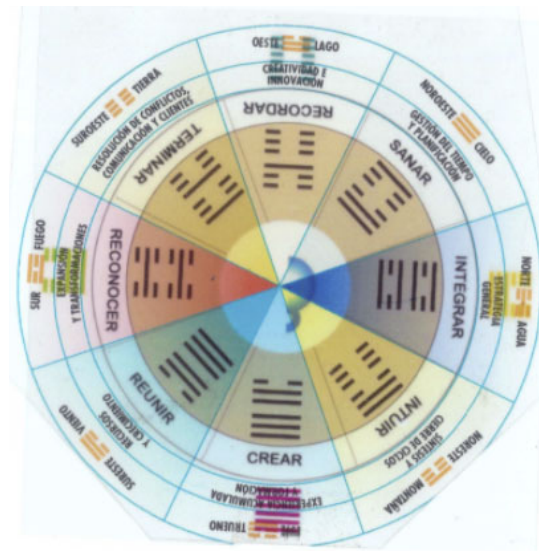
OESTE LAGO
CREATIVIDAD E INNOVACIÓN
RECORDAR
NOROESTE CIELO
GESTIÓN DEL TIEMPO Y PLANIFICACIÓN
SANAR
NORTE AGUA
ESTRATEGIA GENERAL
INTEGRAR
NORESTE MONTAÑA
SÍNTESIS Y CIERRE DE CICLOS
INTUIR
ESTE TRUENO
EXPERIENCIA ACUMULADA Y FORMACIÓN
CREAR
SURESTE VIENTO
RECURSOS Y CRECIMIENTO
REUNIR
SUR FUEGO
EXPANSIÓN Y TRANSFORMACIONES
RECONOCER
SUROESTE TIERRA
RESOLUCIÓN DE CONFLICTOS, COMUNICACIÓN Y CLIENTES
TERMINAR